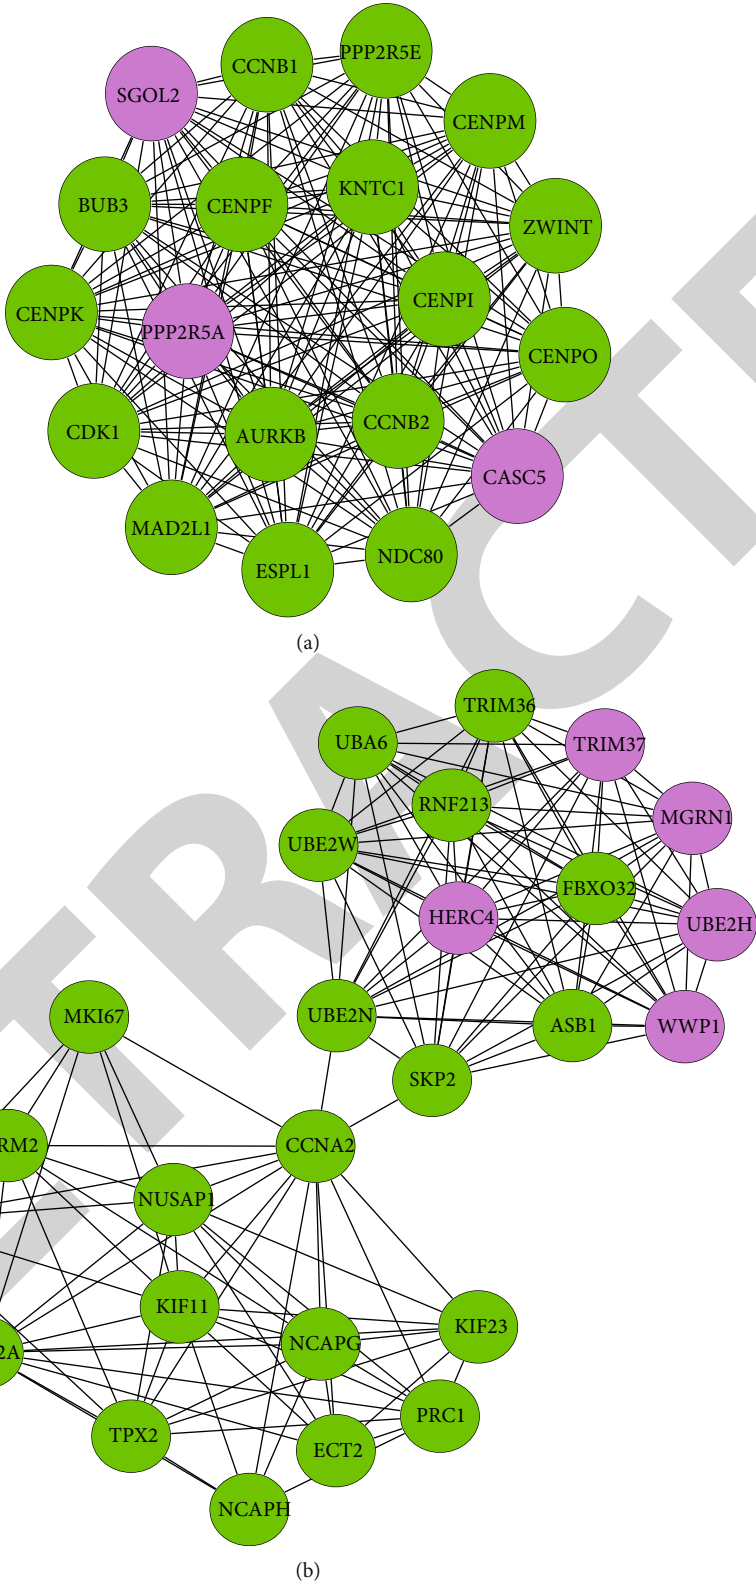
SGOL2
CCNB1
PPP2R5E
CENPM
BUB3
CENPF
KNTC1
ZWINT
CENPK
PPP2R5A
CENPI
CENPO
CDK1
AURKB
CCNB2
CASC5
MAD2L1
ESPL1
NDC80

(a)

TRIM36
UBA6
TRIM37
RNF213
MGRN1
UBE2W
FBXO32
HERC4
UBE2H
MKI67
UBE2N
ASB1
WWP1
SKP2
RM2
CCNA2
NUSAP1
KIF11
2A
NCAPG
KIF23
PRC1
TPX2
ECT2
NCAPH

(b)